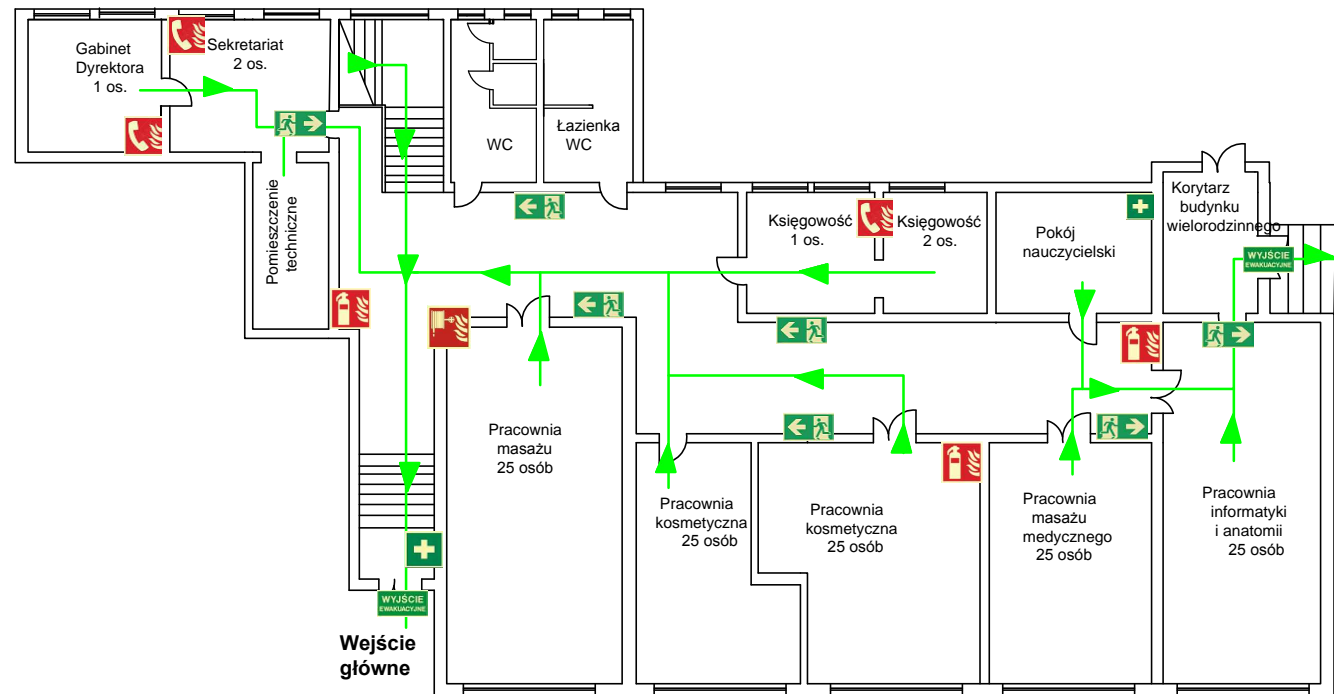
Gabinet Dyrektora 1 os.

Sekretariat 2 os.

Pomieszczenie techniczne

WC

Łazienka WC

Księgowość 1 os.

Księgowość 2 os.

Pokój nauczycielski

Korytarz budynku wielorodzinnego

WYJŚCIE EWAKUACYJNE

Pracownia masażu 25 osób

Pracownia kosmetyczna 25 osób

Pracownia kosmetyczna 25 osób

Pracownia masażu medycznego 25 osób

Pracownia informatyki i anatomii 25 osób

WYJŚCIE EWAKUACYJNE

Wejście główne